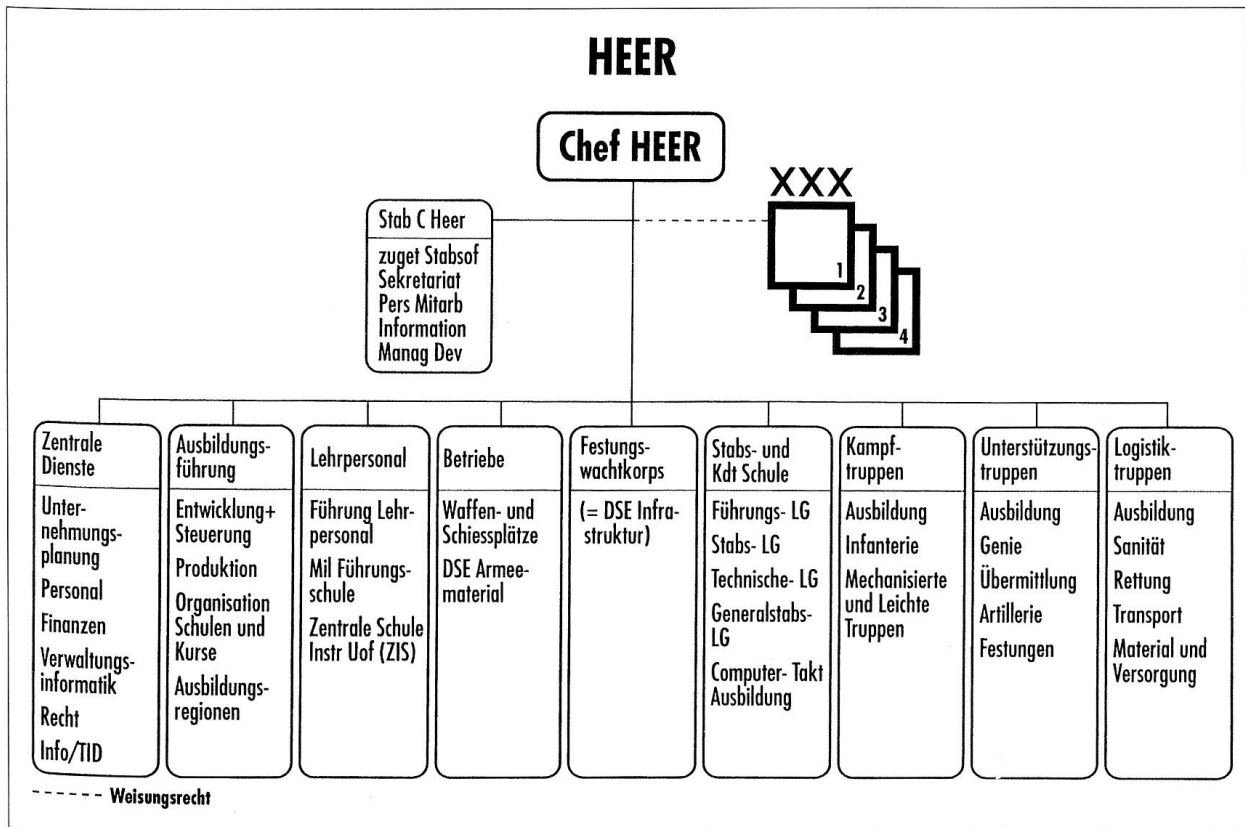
HEER

Chef HEER

Stab C Heer

zuget Stabsof
Sekretariat
Pers Mitarb
Information
Manag Dev

XXX

1
2
3
4

Zentrale Dienste

Unternehmungsplanung
Personal
Finanzen
Verwaltungsinformatik
Recht
Info/TID

Ausbildungsführung

Entwicklung+ Steuerung
Produktion
Organisation Schulen und Kurse
Ausbildungsregionen

Lehrpersonal

Führung Lehrpersonal
Mil Führungsschule
Zentrale Schule Instr Uof (ZIS)

Betriebe

Waffen- und Schiessplätze
DSE Armeematerial

Festungswachtkorps

(= DSE Infrastruktur)

Stabs- und Kdt Schule

Führungs- LG
Stabs- LG
Technische- LG
Generalstabs-LG
Computer- Takt Ausbildung

Kampftruppen

Ausbildung
Infanterie
Mechanisierte und Leichte Truppen

Unterstützungstruppen

Ausbildung
Genie
Übermittlung
Artillerie
Festungen

Logistiktruppen

Ausbildung
Sanität
Rettung
Transport
Material und Versorgung

------ Weisungsrecht